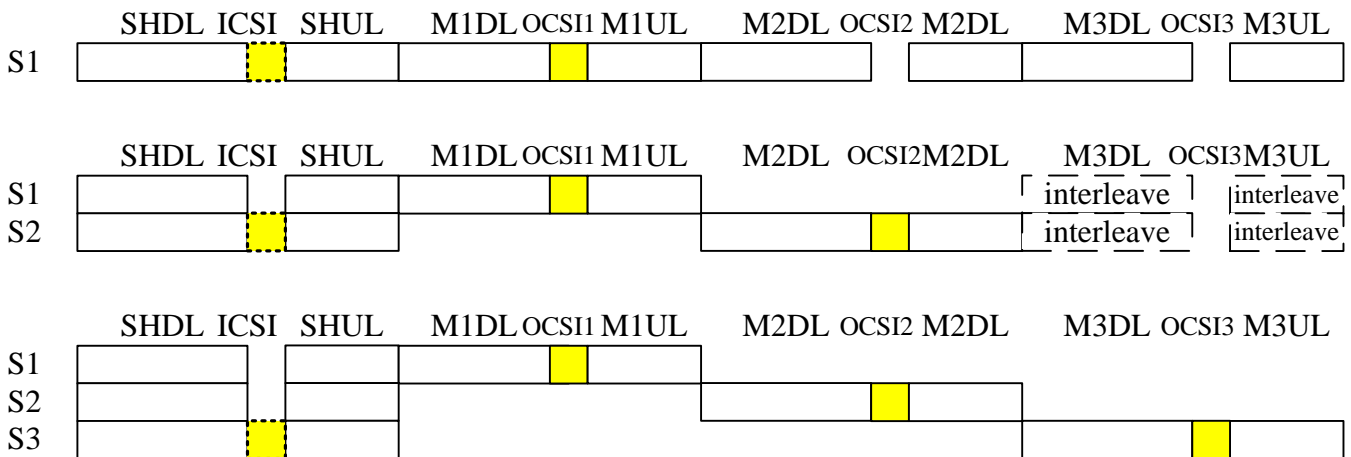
SHDL ICSI SHUL M1DL OCSI1 M1UL M2DL OCSI2 M2DL M3DL OCSI3 M3UL

S1

SHDL ICSI SHUL M1DL OCSI1 M1UL M2DL OCSI2 M2DL M3DL OCSI3 M3UL

S1 interleave interleave

S2 interleave interleave

SHDL ICSI SHUL M1DL OCSI1 M1UL M2DL OCSI2 M2DL M3DL OCSI3 M3UL

S1

S2

S3